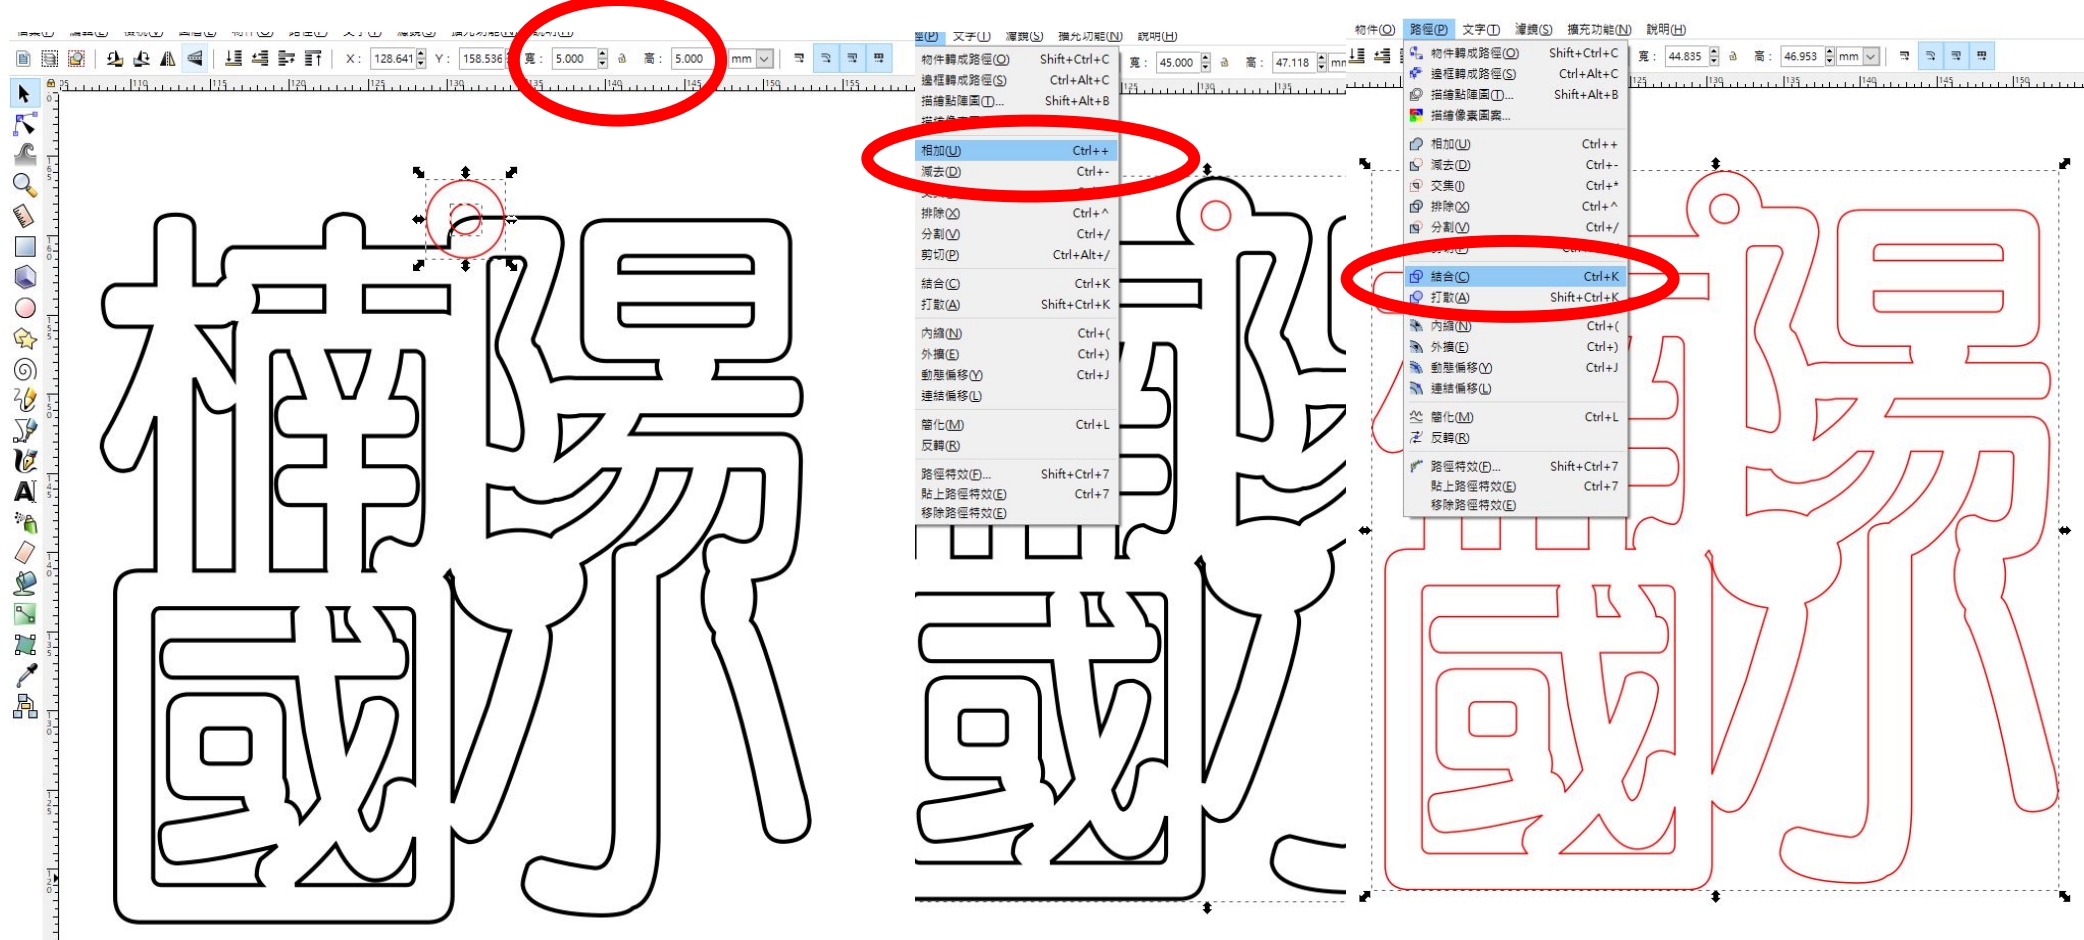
X: 128.641 Y: 158.536 寬: 5.000 高: 5.000 mm

路徑(P) 文字(T) 濾鏡(S) 擴充功能(N) 說明(H)
寬: 45.000 高: 47.118 mm
物件轉成路徑(O) Shift+Ctrl+C
邊框轉成路徑(S) Ctrl+Alt+C
描繪點陣圖(T)... Shift+Alt+B
描繪像素圖案...
相加(U) Ctrl++
減去(D) Ctrl+-
交集(I) Ctrl+*
排除(X) Ctrl+^
分割(V) Ctrl+/
剪切(P) Ctrl+Alt+/
結合(C) Ctrl+K
打散(A) Shift+Ctrl+K
內縮(N) Ctrl+(
外擴(E) Ctrl+)
動態偏移(Y) Ctrl+J
連結偏移(L)
簡化(M) Ctrl+L
反轉(R)
路徑特效(F)... Shift+Ctrl+7
貼上路徑特效(E) Ctrl+7
移除路徑特效(E)

物件(O) 路徑(P) 文字(T) 濾鏡(S) 擴充功能(N) 說明(H)
寬: 44.835 高: 46.953 mm
物件轉成路徑(O) Shift+Ctrl+C
邊框轉成路徑(S) Ctrl+Alt+C
描繪點陣圖(T)... Shift+Alt+B
描繪像素圖案...
相加(U) Ctrl++
減去(D) Ctrl+-
交集(I) Ctrl+*
排除(X) Ctrl+^
分割(V) Ctrl+/
結合(C) Ctrl+K
打散(A) Shift+Ctrl+K
內縮(N) Ctrl+(
外擴(E) Ctrl+)
動態偏移(Y) Ctrl+J
連結偏移(L)
簡化(M) Ctrl+L
反轉(R)
路徑特效(F)... Shift+Ctrl+7
貼上路徑特效(E) Ctrl+7
移除路徑特效(E)